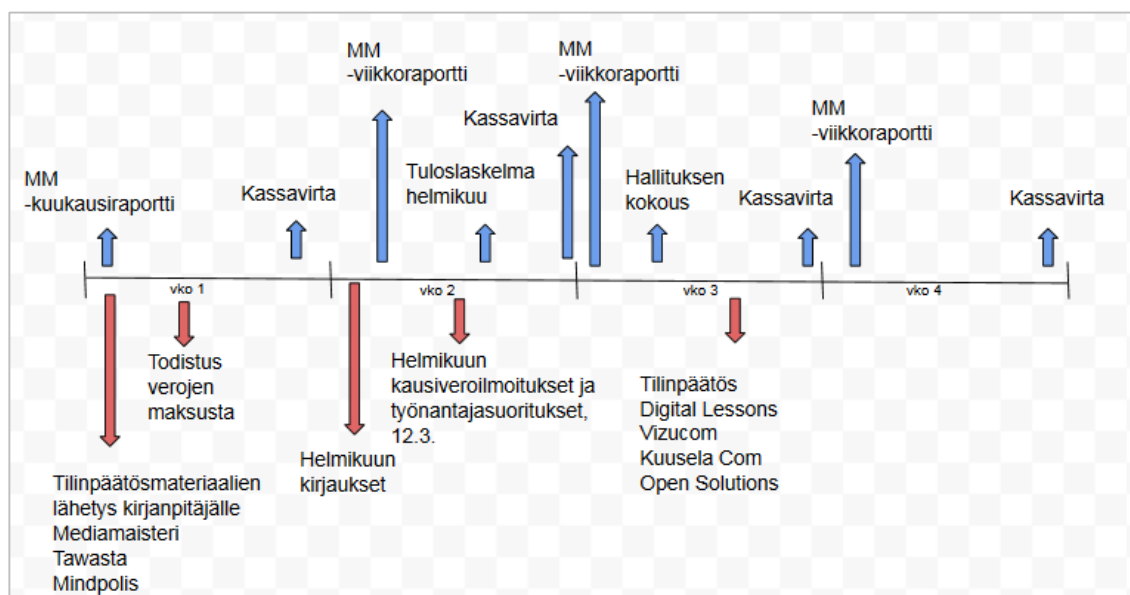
MM
-kuukausiraportti

Kassavirta

MM
-viikkoraportti

Tuloslaskelma
helmikuu

Kassavirta

MM
-viikkoraportti

Hallituksen
kokous

Kassavirta

MM
-viikkoraportti

Kassavirta

vko 1

vko 2

vko 3

vko 4

Todistus
verojen
maksusta

Tilinpäätösmateriaalien
lähetys kirjanpitäjälle
Mediamaisteri
Tawasta
Mindpolis

Helmikuun
kirjaukset

Helmikuun
kausiveroilmoitukset ja
työnantajasuoritukset,
12.3.

Tilinpäätös
Digital Lessons
Vizucom
Kuusela Com
Open Solutions